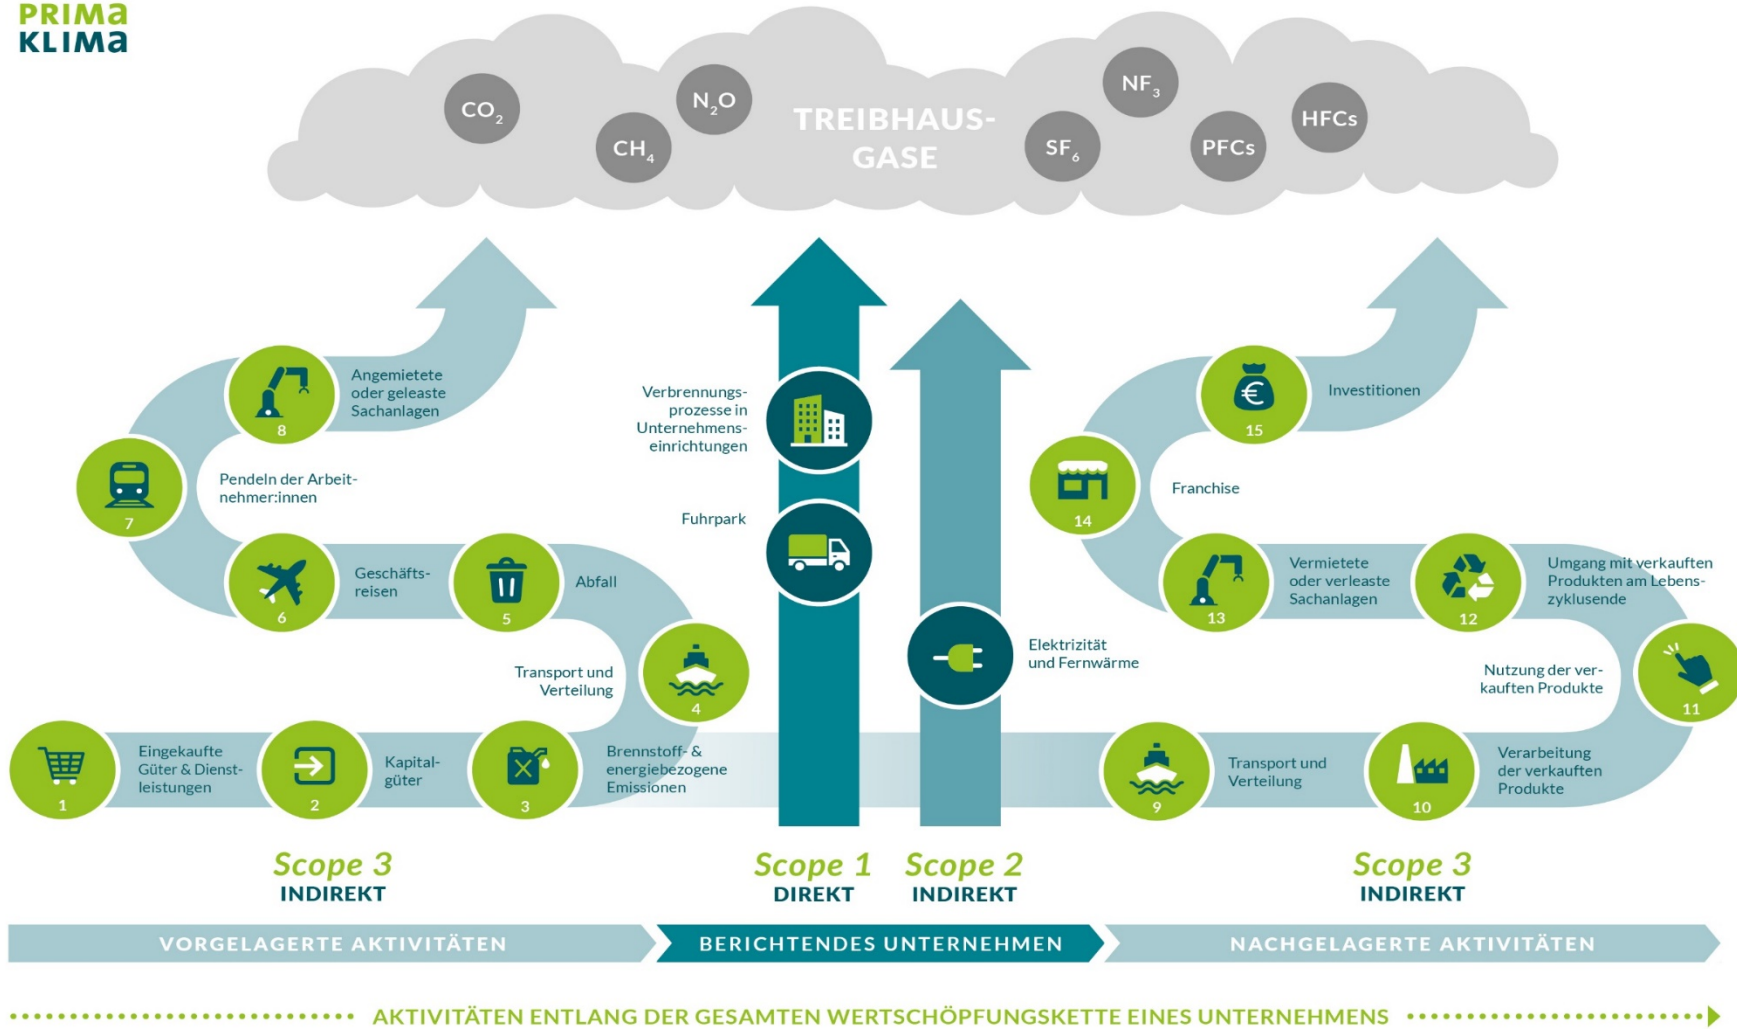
PRIMA KLIMA

$CO_2$ $N_2O$ $CH_4$ TREIBHAUS-GASE $NF_3$ $SF_6$ PFCs HFCs

8 Angemietete oder geleaste Sachanlagen

7 Pendeln der Arbeitnehmer:innen

6 Geschäftsreisen

5 Abfall

4 Transport und Verteilung

1 Eingekaufte Güter & Dienstleistungen

2 Kapitalgüter

3 Brennstoff- & energiebezogene Emissionen

Verbrennungsprozesse in Unternehmenseinrichtungen

Fuhrpark

Elektrizität und Fernwärme

15 Investitionen

14 Franchise

13 Vermietete oder verleaste Sachanlagen

12 Umgang mit verkauften Produkten am Lebenszyklusende

11 Nutzung der verkauften Produkte

9 Transport und Verteilung

10 Verarbeitung der verkauften Produkte

Scope 3 INDIREKT

Scope 1 DIREKT

Scope 2 INDIREKT

Scope 3 INDIREKT

VORGELAGERTE AKTIVITÄTEN

BERICHTENDES UNTERNEHMEN

NACHGELAGERTE AKTIVITÄTEN

AKTIVITÄTEN ENTLANG DER GESAMTEN WERTSCHÖPFUNGSKETTE EINES UNTERNEHMENS